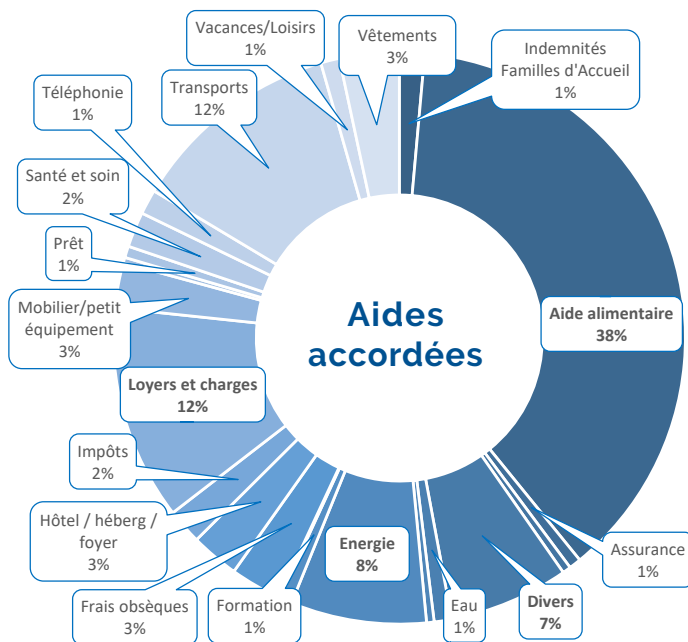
Vacances/Loisirs
1%

Vêtements
3%

Indemnités
Familles d'Accueil
1%

Téléphonie
1%

Transports
12%

Santé et soin
2%

Prêt
1%

Mobilier/petit équipement
3%

Aides accordées

Aide alimentaire
38%

Loyers et charges
12%

Impôts
2%

Hôtel / héberg / foyer
3%

Energie
8%

Assurance
1%

Frais obsèques
3%

Formation
1%

Eau
1%

Divers
7%